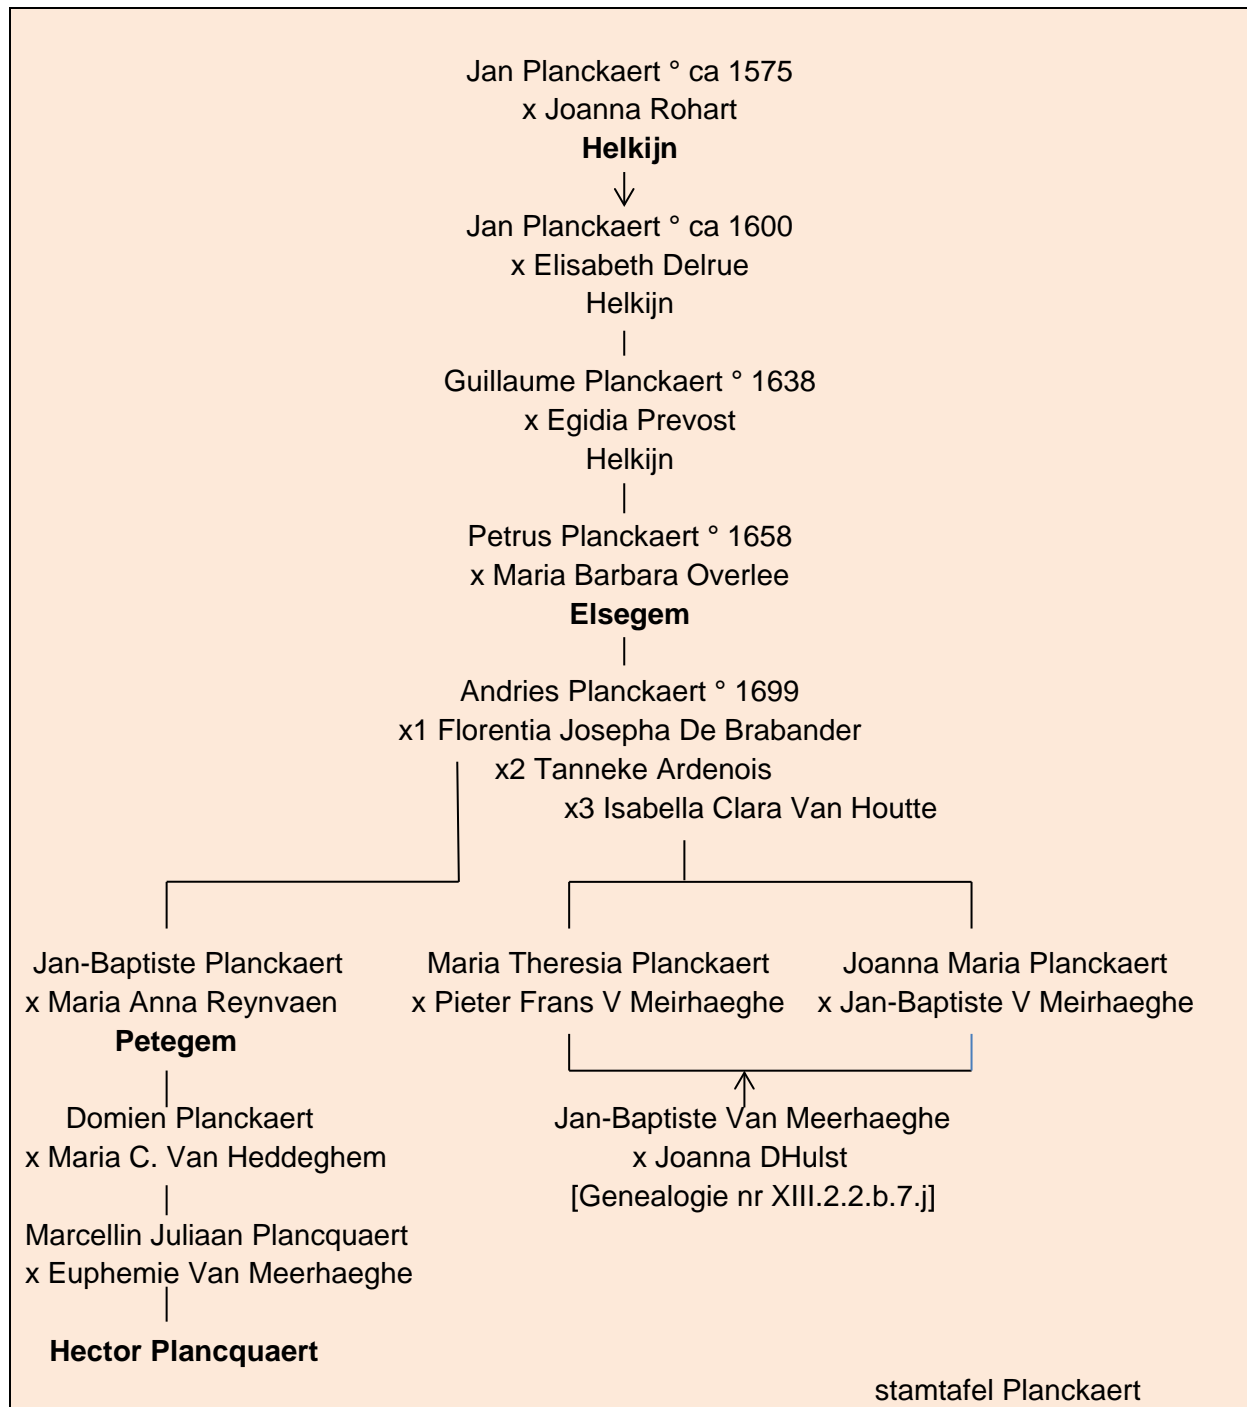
Jan Planckaert ° ca 1575
x Joanna Rohart
**Helkijn**

Jan Planckaert ° ca 1600
x Elisabeth Delrue
Helkijn

Guillaume Planckaert ° 1638
x Egidia Prevost
Helkijn

Petrus Planckaert ° 1658
x Maria Barbara Overlee
**Elsegem**

Andries Planckaert ° 1699
x1 Florentia Josepha De Brabander
x2 Tanneke Ardenois
x3 Isabella Clara Van Houtte

Jan-Baptiste Planckaert
x Maria Anna Reynvaen
**Petegem**

Maria Theresia Planckaert
x Pieter Frans V Meirhaeghe

Joanna Maria Planckaert
x Jan-Baptiste V Meirhaeghe

Domien Planckaert
x Maria C. Van Heddeghem

Jan-Baptiste Van Meerhaeghe
x Joanna DHulst
[Genealogie nr XIII.2.2.b.7.j]

Marcellin Juliaan Plancquaert
x Euphemie Van Meerhaeghe

**Hector Plancquaert**

stamtafel Planckaert